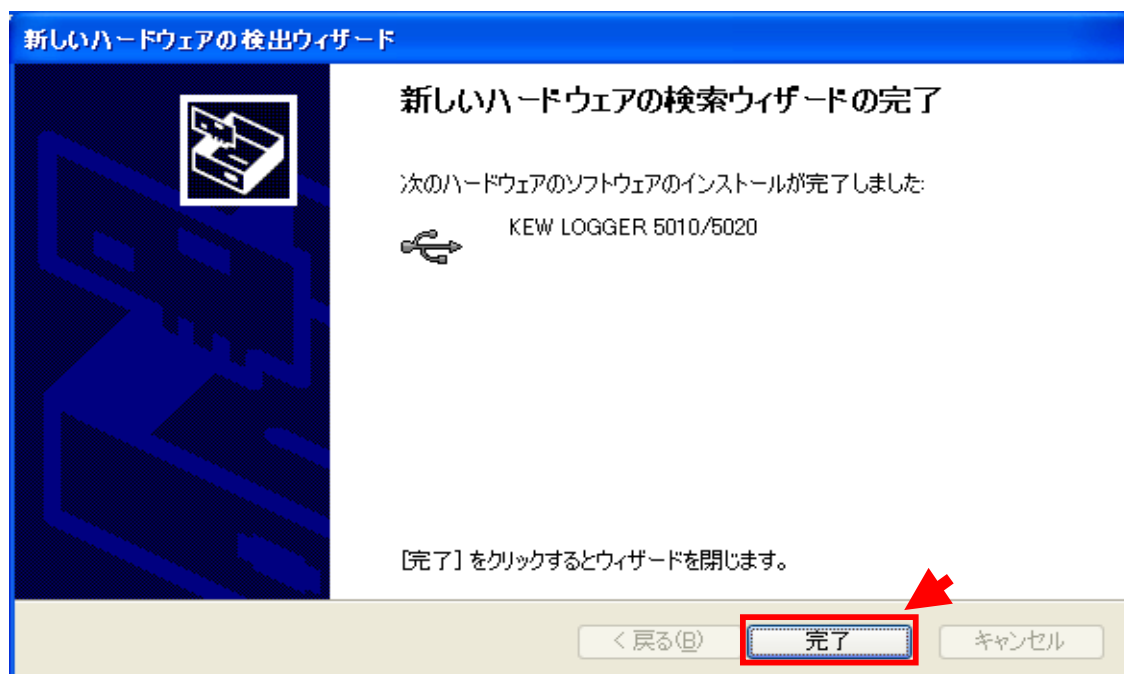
新しいハードウェアの検出ウィザード

新しいハードウェアの検索ウィザードの完了

次のハードウェアのソフトウェアのインストールが完了しました:

KEW LOGGER 5010/5020

[完了] をクリックするとウィザードを閉じます。

< 戻る(B)

完了

キャンセル